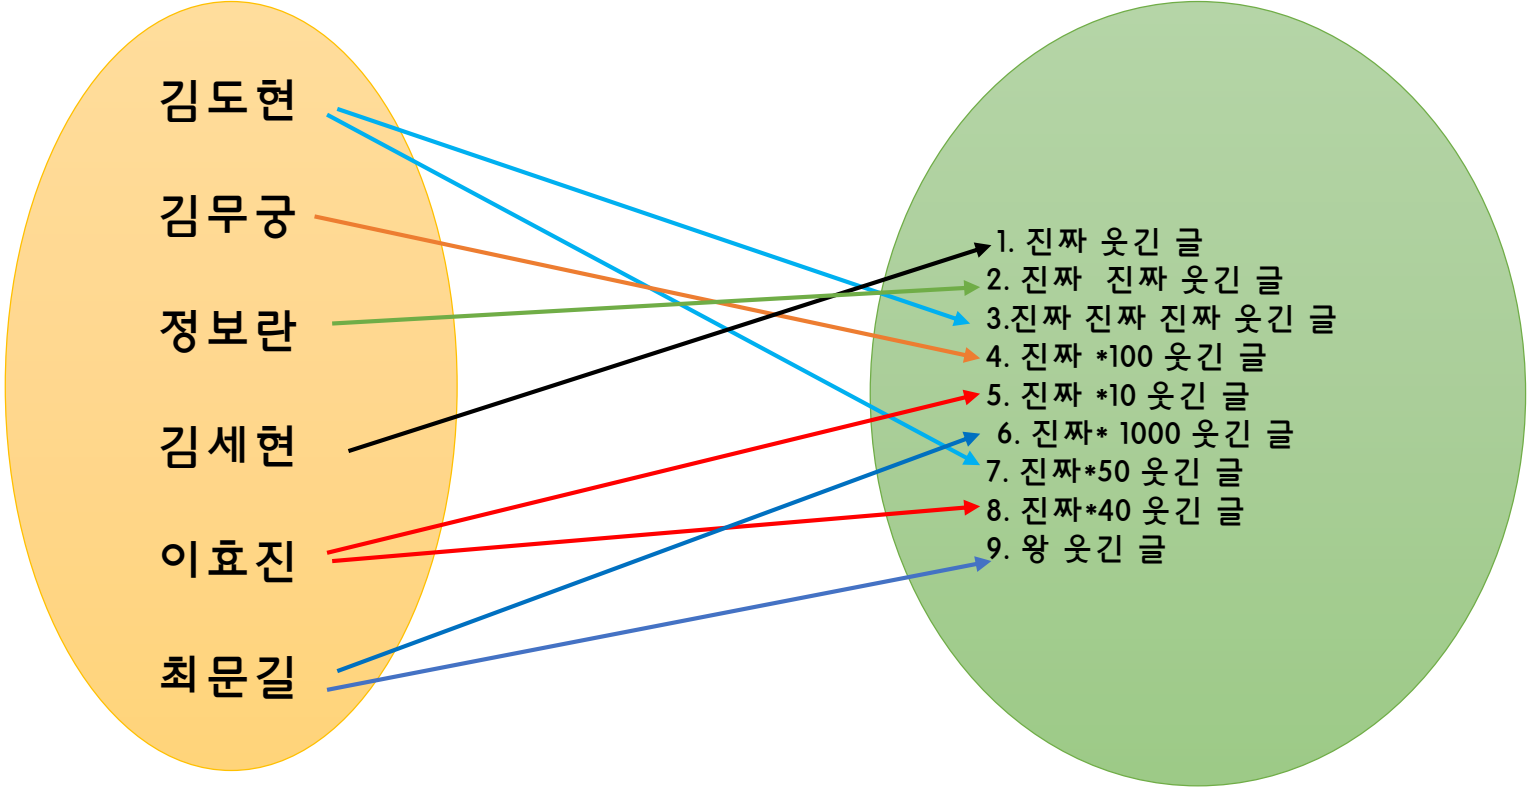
김도현
김무궁
정보란
김세현
이효진
최문길

1. 진짜 웃긴 글
2. 진짜 진짜 웃긴 글
3.진짜 진짜 진짜 웃긴 글
4. 진짜 *100 웃긴 글
5. 진짜 *10 웃긴 글
6. 진짜* 1000 웃긴 글
7. 진짜*50 웃긴 글
8. 진짜*40 웃긴 글
9. 왕 웃긴 글